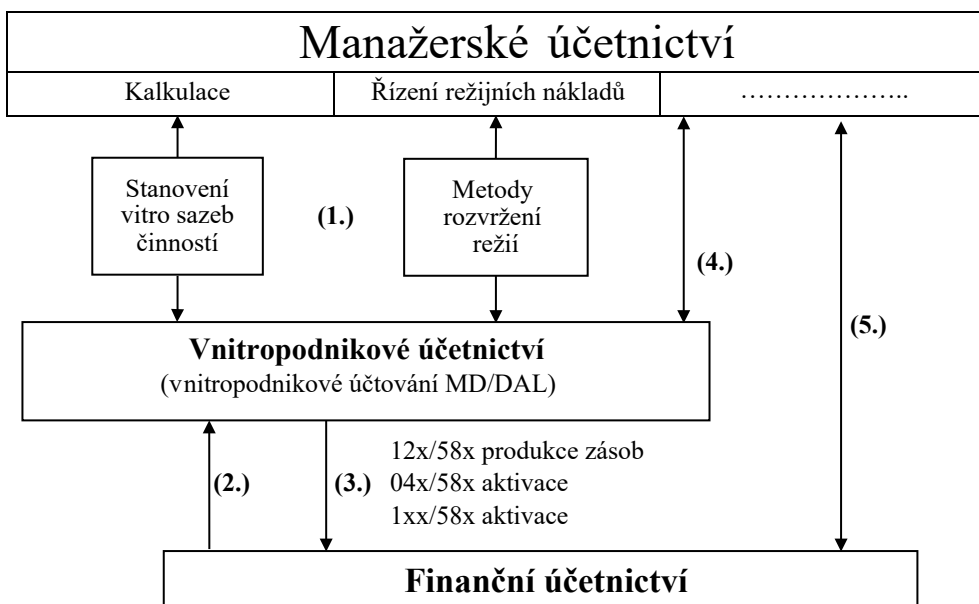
Manažerské účetnictví

Kalkulace

Řízení režijních nákladů

………………..

Stanovení vitro sazeb činností

(1.)

Metody rozvržení režií

(4.)

(5.)

Vnitropodnikové účetnictví
(vnitropodnikové účtování MD/DAL)

(2.)

(3.)

12x/58x produkce zásob
04x/58x aktivace
1xx/58x aktivace

Finanční účetnictví